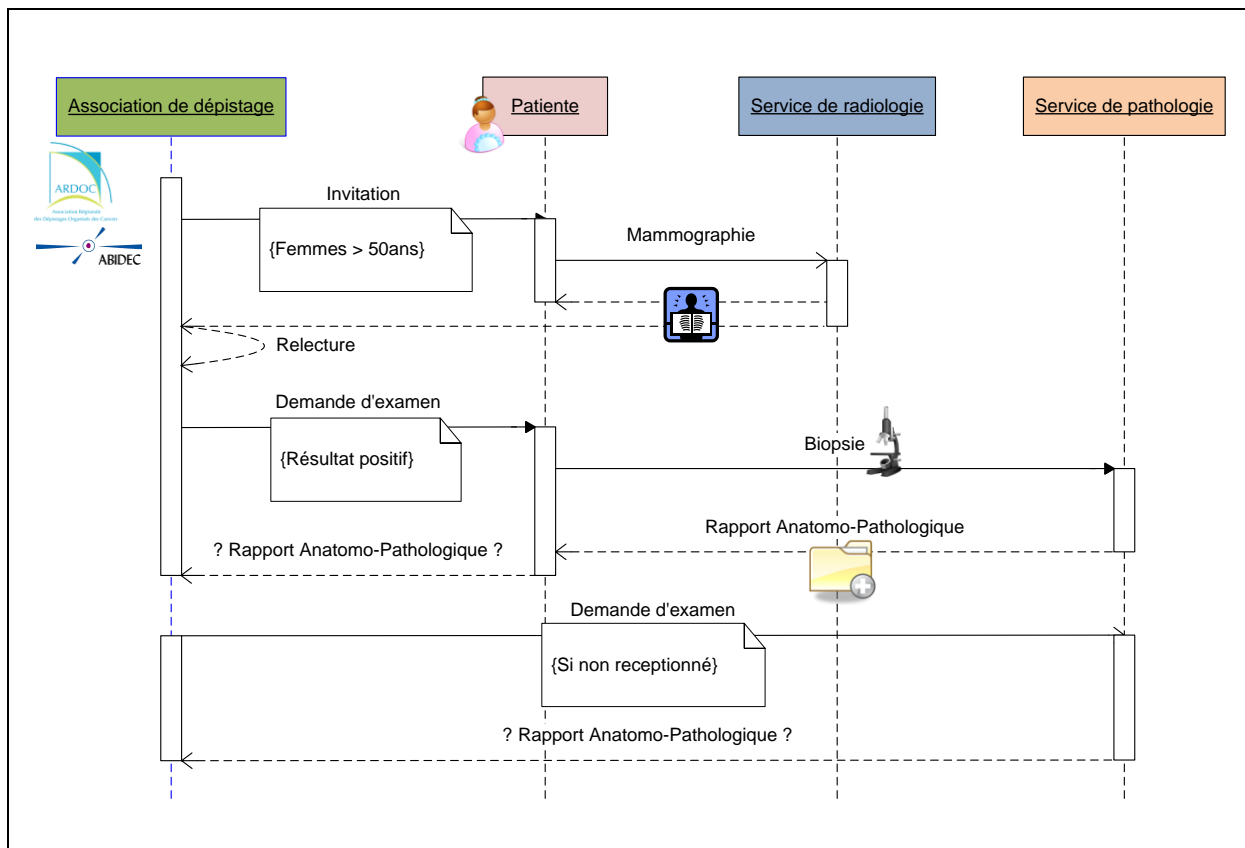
Association de dépistage

Patiente

Service de radiologie

Service de pathologie

ARDOC
Association Régionale des Dépistages Organisés des Cancers

ABIDEC

Invitation

{Femmes > 50ans}

Mammographie

Relecture

Demande d'examen

{Résultat positif}

Biopsie

Rapport Anatomo-Pathologique

? Rapport Anatomo-Pathologique ?

Demande d'examen

{Si non receptionné}

? Rapport Anatomo-Pathologique ?